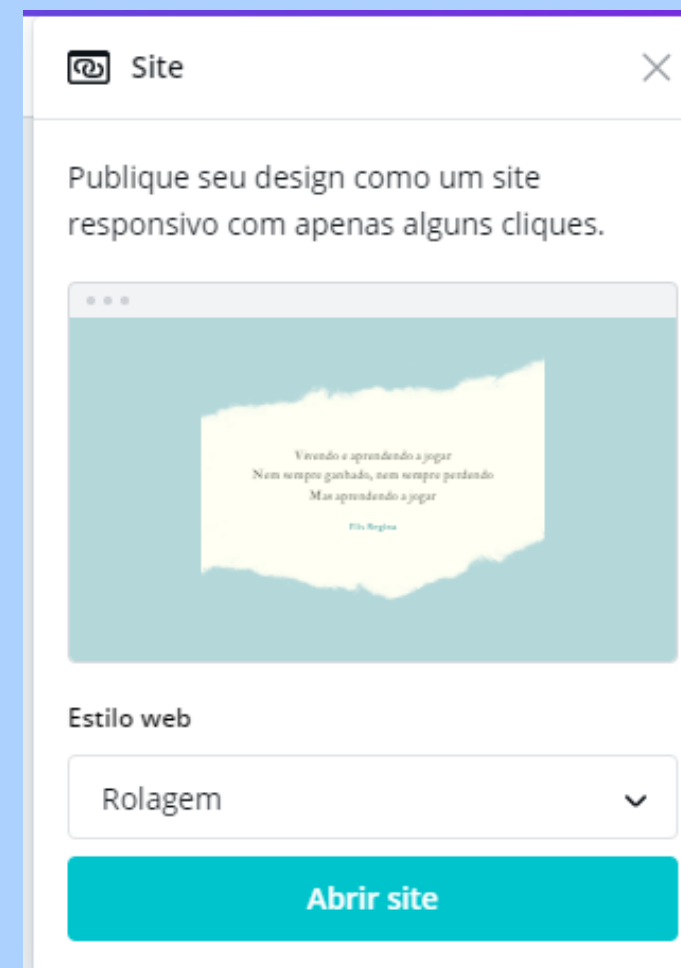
Site

Publique seu design como um site responsivo com apenas alguns cliques.

Vivendo e aprendendo a jogar
Nem sempre ganhado, nem sempre perdendo
Mas aprendendo a jogar

Elis Regina

Estilo web

Rolagem

Abrir site